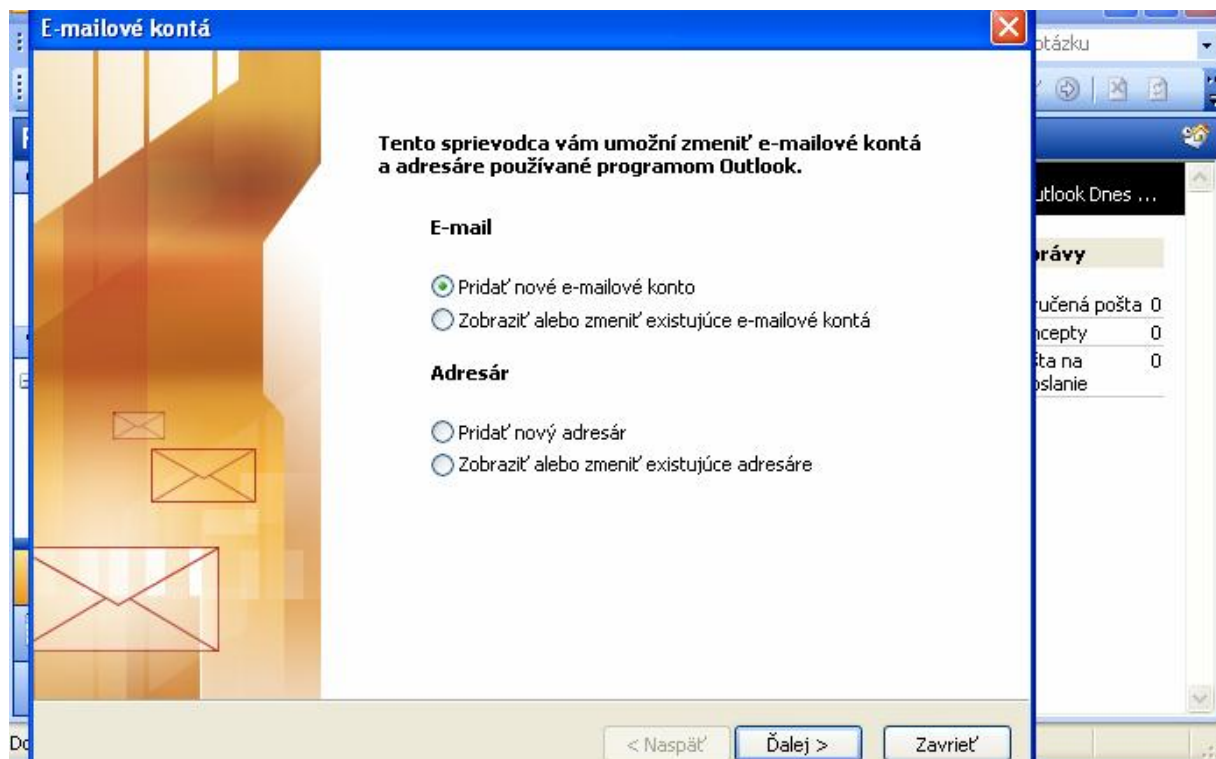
E-mailové kontá

Tento sprievodca vám umožní zmeniť e-mailové kontá a adresáre používané programom Outlook.

E-mail

Pridať nové e-mailové konto

Zobraziť alebo zmeniť existujúce e-mailové kontá

Adresár

Pridať nový adresár

Zobraziť alebo zmeniť existujúce adresáre

< Naspäť

Ďalej >

Zavrieť

otázku

utlook Dnes ...

rávy

ručená pošta 0

ncepty 0

šta na odoslanie 0

Do